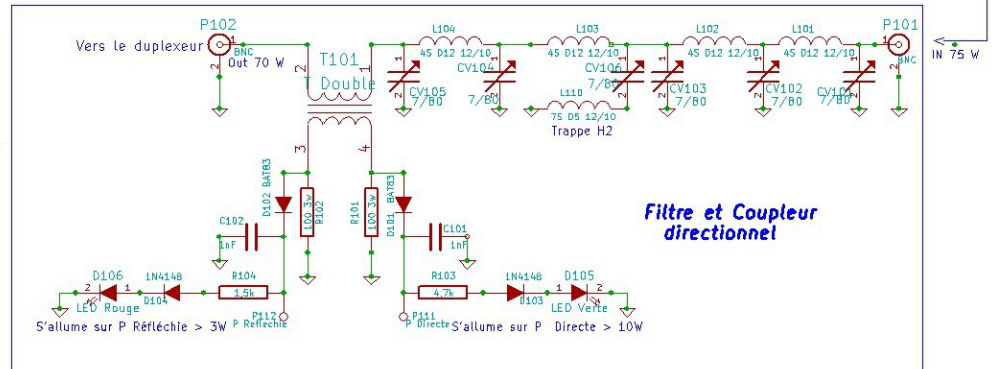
P102
Vers le duplexeur
BNC
Out 70 W
T101
T Double
L104
4S D12 12/10
L103
4S D12 12/10
L102
4S D12 12/10
L101
4S D12 12/10
P101
BNC
IN 75 W
CV105
7/80
CV104
7/80
CV106
7/80
CV103
7/80
CV102
7/80
CV101
7/80
L110
7S D5 12/10
Trappe H2
D102 BAT83
100 3w
R102
R101
100 3w
D101 BAT83
C102
1nF
C101
1nF
Filtre et Coupleur
directionnel
D106
LED Rouge
1N4148
D104
R104
1.5k
P112
P Reflechie
S'allume sur P Réfléchie > 3W
R103
4.7k
1N4148
D103
D105
LED Verte
P111
P Directe
S'allume sur P Directe > 10W